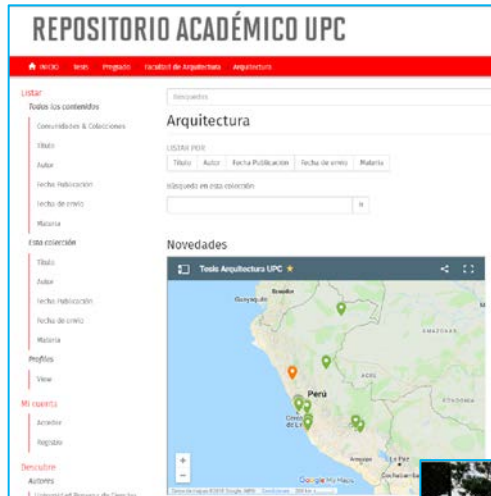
REPOSITORIO ACADÉMICO UPC

INICIO Tesis Pregrado Facultad de Arquitectura Arquitectura

Listar
Todos los contenidos
Comunidades & Colecciones
Título
Autor
Fecha Publicación
Fecha de envío
Materia
Esta colección
Título
Autor
Fecha Publicación
Fecha de envío
Materia
Profiles
View
Mi cuenta
Acceder
Registro
Descubre
Autores
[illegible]

Búsqueda
Arquitectura
LISTAR POR
Título Autor Fecha Publicación Fecha de envío Materia
Búsqueda en esta colección
Ir

Novedades
Tesis Arquitectura UPC ★
Brasilia
Guayaquil
AMAZONAS
Perú
ACRE
RONDÔNIA
Cusco
La Paz
Arequipa
Cochabamba
+
−
Google My Maps
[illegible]